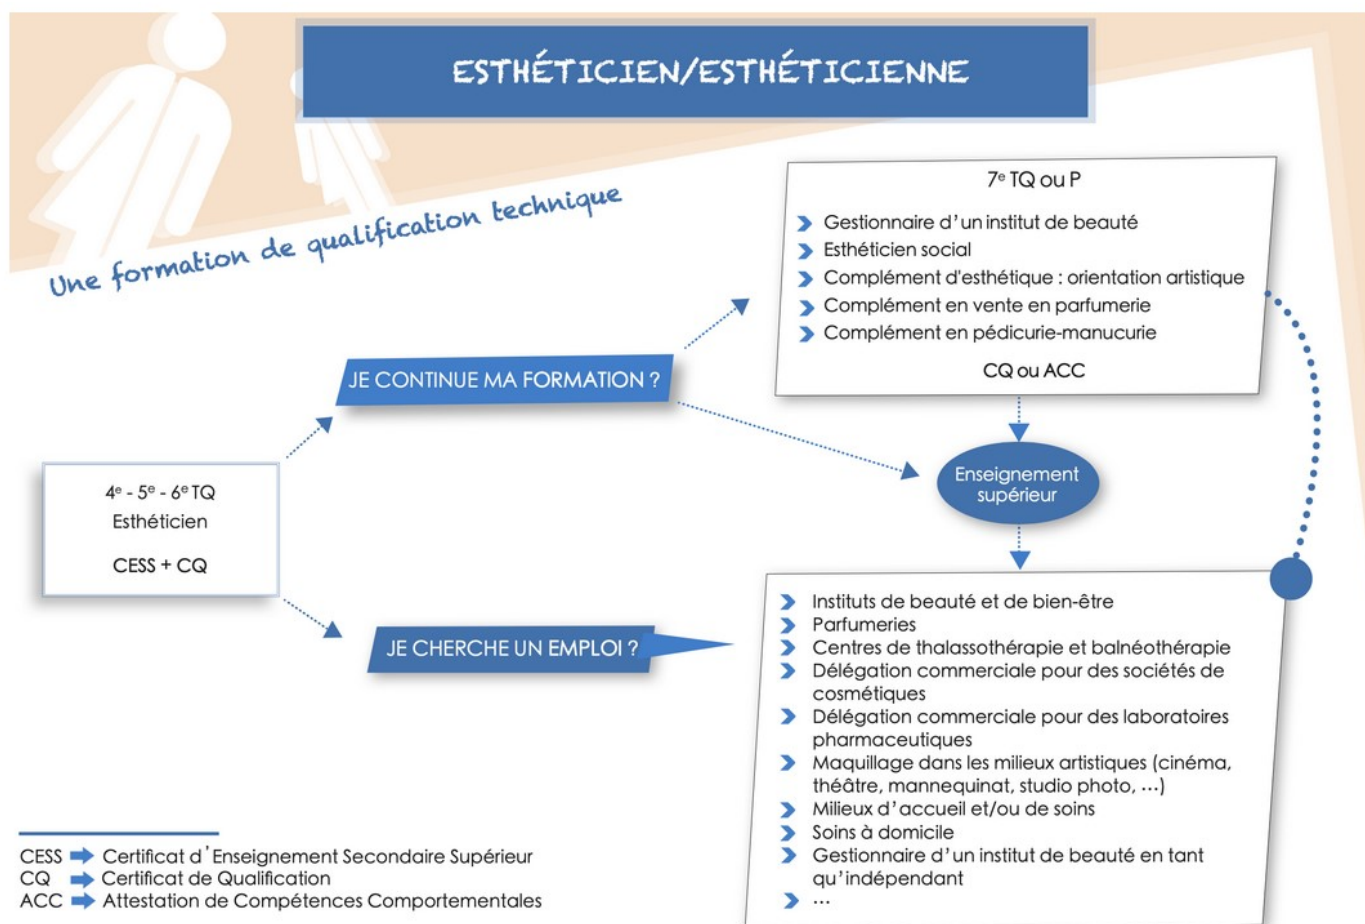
ESTHÉTICIEN/ESTHÉTICIENNE

Une formation de qualification technique

$4^e$ - $5^e$ - $6^e$ TQ
Esthéticien

CESS + CQ

JE CONTINUE MA FORMATION ?

$7^e$ TQ ou P

Gestionnaire d'un institut de beauté
Esthéticien social
Complément d'esthétique : orientation artistique
Complément en vente en parfumerie
Complément en pédicurie-manucurie

CQ ou ACC

Enseignement supérieur

JE CHERCHE UN EMPLOI ?

Instituts de beauté et de bien-être
Parfumeries
Centres de thalassothérapie et balnéothérapie
Délégation commerciale pour des sociétés de cosmétiques
Délégation commerciale pour des laboratoires pharmaceutiques
Maquillage dans les milieux artistiques (cinéma, théâtre, mannequinat, studio photo, ...)
Milieux d'accueil et/ou de soins
Soins à domicile
Gestionnaire d'un institut de beauté en tant qu'indépendant
...

CESS Certificat d'Enseignement Secondaire Supérieur
CQ Certificat de Qualification
ACC Attestation de Compétences Comportementales